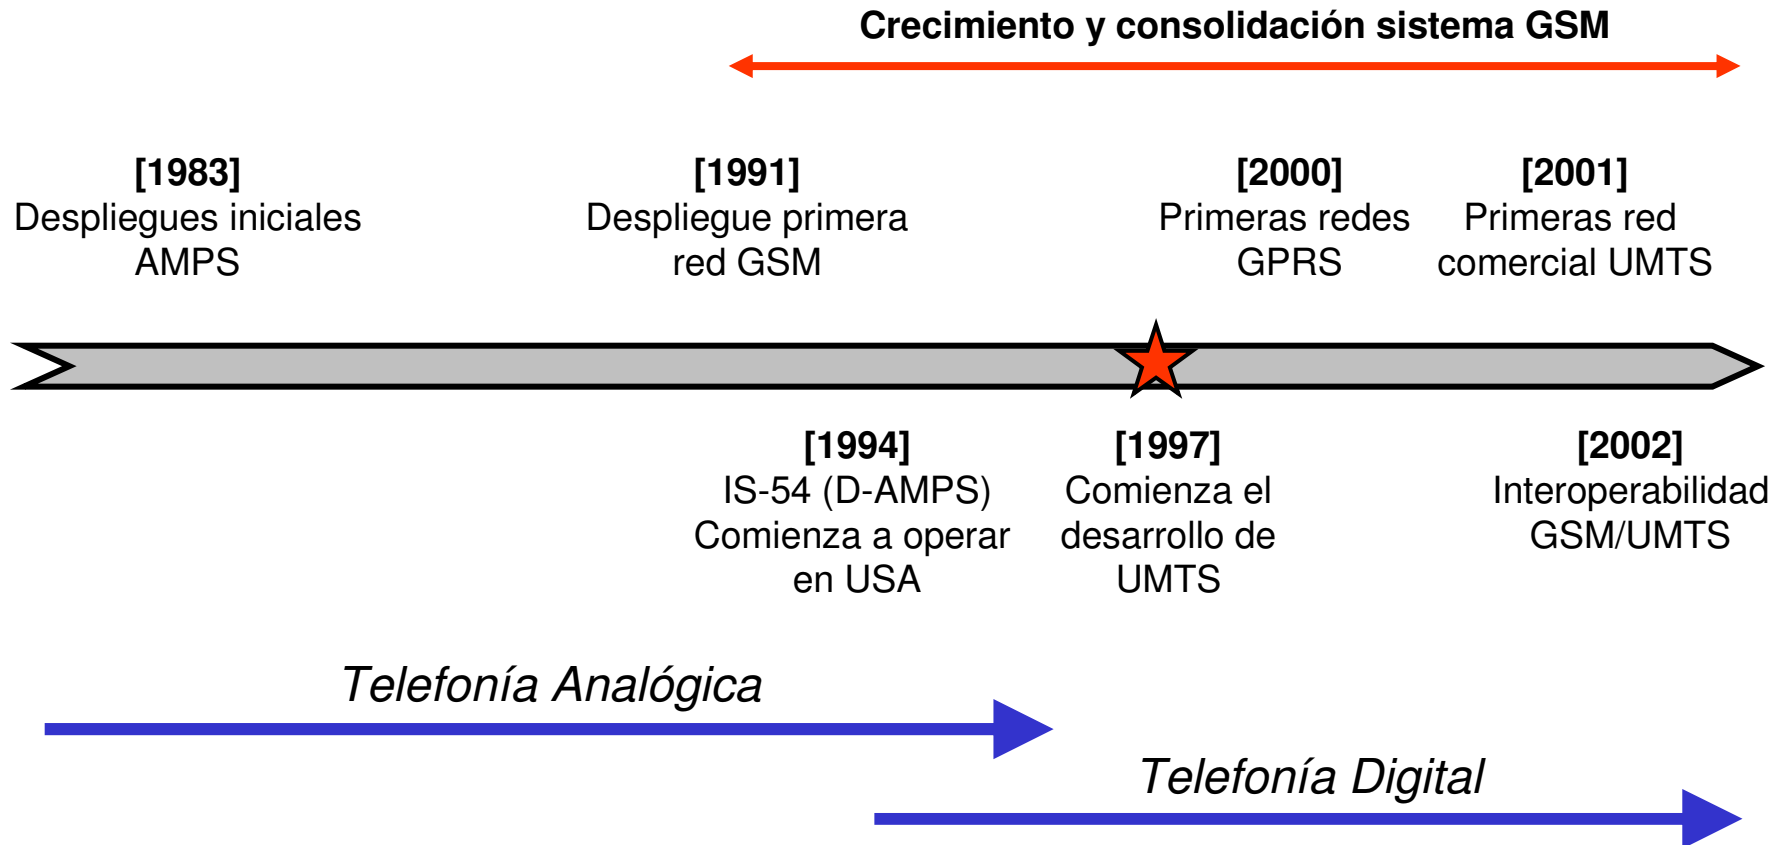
Crecimiento y consolidación sistema GSM

[1983]
Despliegues iniciales AMPS

[1991]
Despliegue primera red GSM

[2000]
Primeras redes GPRS

[2001]
Primeras red comercial UMTS

[1994]
IS-54 (D-AMPS) Comienza a operar en USA

[1997]
Comienza el desarrollo de UMTS

[2002]
Interoperabilidad GSM/UMTS

Telefonía Analógica

Telefonía Digital